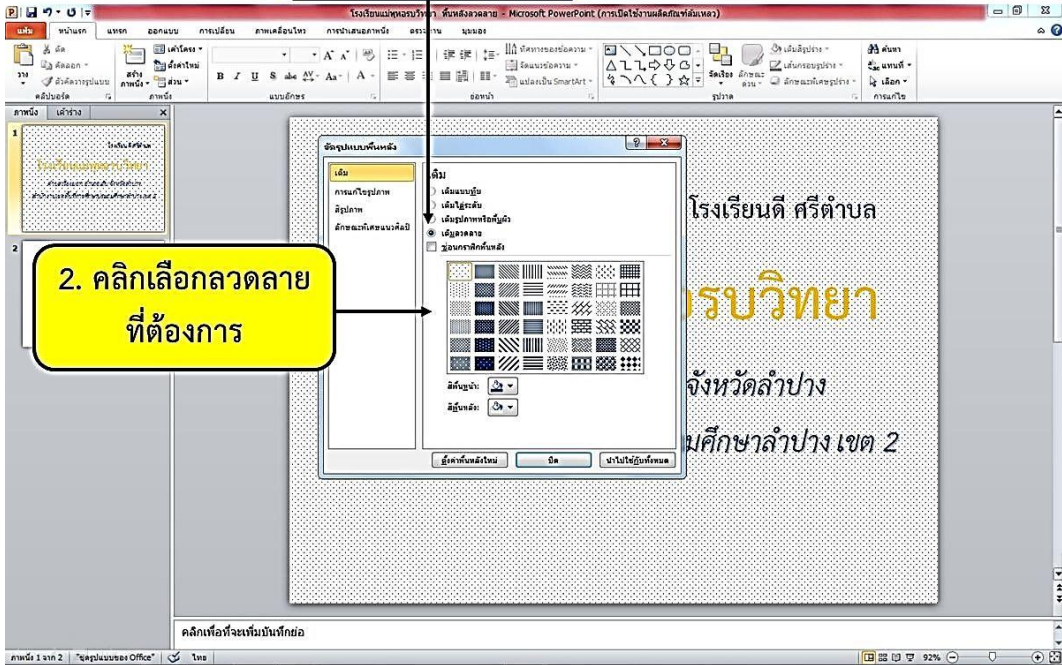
โรงเรียนแม่ทุดสรบวิทยา พื้นหลังลวดลาย - Microsoft PowerPoint (การเปิดใช้งานผลิตภัณฑ์ล้มเหลว)

แฟ้ม หน้าแรก แทรก ออกแบบ การเปลี่ยน ภาพเคลื่อนไหว การนำเสนอภาพนิ่ง ตรวจทาน มุมมอง

วาง ตัด คัดลอก ตัวคัดวางรูปแบบ คลิปบอร์ด สร้างภาพนิ่ง เค้าโครง ตั้งค่าใหม่ ส่วน ภาพนิ่ง แบบอักษร ย่อหน้า ทิศทางของข้อความ จัดแนวข้อความ แปลงเป็น SmartArt จัดเรียง ลักษณะด่วน เติมสีรูปร่าง เค้าร่างรูปร่าง ลักษณะพิเศษรูปร่าง รูปวาด ค้นหา แทนที่ เลือก การแก้ไข

ภาพนิ่ง เค้าร่าง

จัดรูปแบบพื้นหลัง

เติม
การแก้ไขรูปภาพ
สีรูปภาพ
ลักษณะพิเศษแนวศิลป์

เติม
เติมแบบทึบ
เติมไล่ระดับ
เติมรูปภาพหรือพื้นผิว
เติมลวดลาย
ซ่อนกราฟิกพื้นหลัง

สีพื้นหน้า:
สีพื้นหลัง:

ตั้งค่าพื้นหลังใหม่ ปิด นำไปใช้กับทั้งหมด

2. คลิกเลือกลวดลายที่ต้องการ

โรงเรียนดี ศรีตำบล
รบวิทยา
จังหวัดลำปาง
มศึกษาลำปาง เขต 2

คลิกเพื่อเพิ่มบันทึกย่อ

ภาพนิ่ง 1 จาก 2 "ชุดรูปแบบของ Office" ไทย 92%